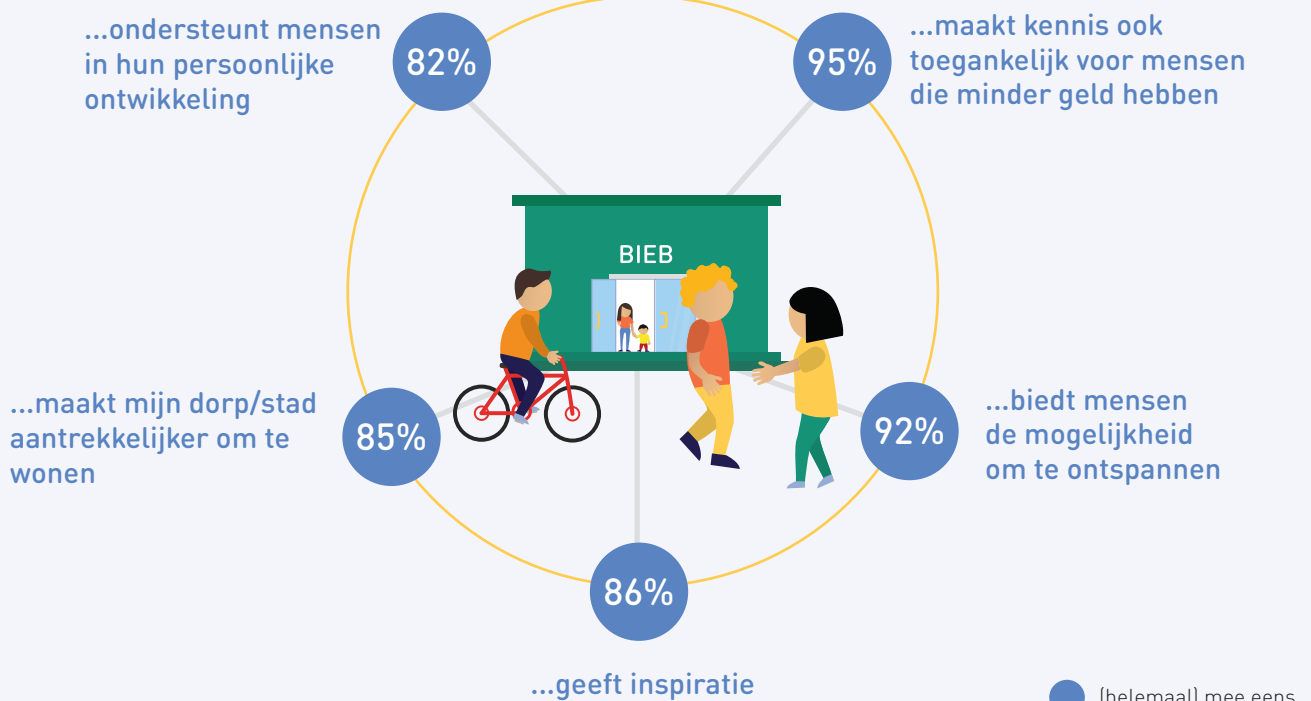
...ondersteunt mensen in hun persoonlijke ontwikkeling

82%

95%

...maakt kennis ook toegankelijk voor mensen die minder geld hebben

BIEB

...maakt mijn dorp/stad aantrekkelijker om te wonen

85%

92%

...biedt mensen de mogelijkheid om te ontspannen

86%

...geeft inspiratie

(helemaal) mee eens